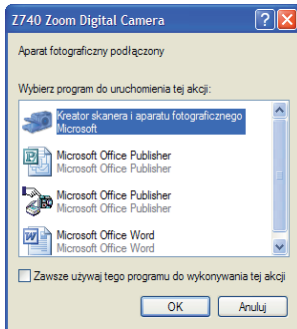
Z740 Zoom Digital Camera

Aparat fotograficzny podłączony

Wybierz program do uruchomienia tej akcji:

Kreator skanera i aparatu fotograficznego
Microsoft

Microsoft Office Publisher
Microsoft Office Publisher

Microsoft Office Publisher
Microsoft Office Publisher

Microsoft Office Word
Microsoft Office Word

Zawsze używaj tego programu do wykonywania tej akcji

OK Anuluj